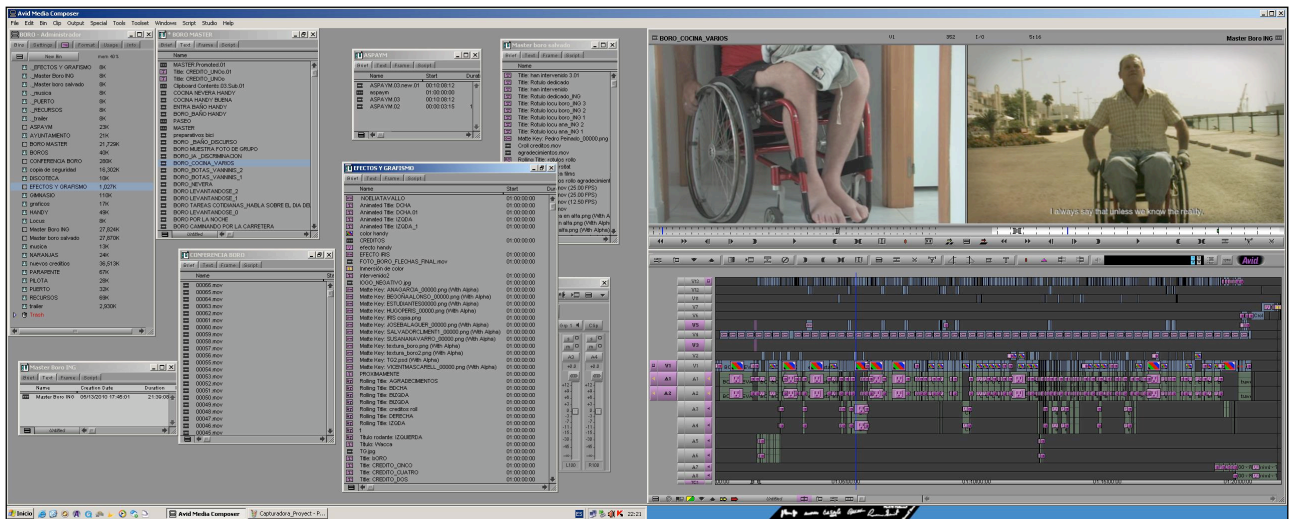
Avid Media Composer

File Edit Bin Clip Output Special Tools Toolset Windows Script Studio Help

BORO - Administrador

Bins Settings Format Usage Info

New Bin

_EFECTOS Y GRAFISMO 8K
_Master Boro ING 8K
_Master boro salvado 8K
_musica 8K
_PUERTO 8K
_RECURSOS 8K
_trailer 8K
ASPAYM 23K
AYUNTAMIENTO 21K
BORO MASTER 21,729K
BOROS 40K
CONFERENCIA BORO 288K
copia de seguridad 16,302K
DISCOTECA 10K
EFECTOS Y GRAFISMO 1,027K
GIMNASIO 110K
graficos 17K
HANDY 48K
Locus 8K
Master Boro ING 27,824K
Master boro salvado 27,870K
musica 13K
NARANJAS 24K
nuevos creditos 36,513K
PARAPENTE 67K
PILOTA 28K
PUERTO 32K
RECURSOS 69K
trailer 2,030K
Trash

BORO MASTER

Brief Text Frame Script

Name
MASTER.Promoted.01
Title: CREDITO_UNOS.01
Title: CREDITO_UNOs
Clipboard Contents 03.Sub.01
COCINA NEVERA HANDY
COCINA HANDY BUENA
ENTRA BAÑO HANDY
BORO_BAÑO HANDY
PASEO
MASTER
preparativos bici
BORO _BAÑO_DISCURSO
BORO MUESTRA FOTO DE GRUPO
BORO_IA_DISCRIMINACION
BORO_COCINA_VARIOS
BORO_BOTAS_VANNINES_2
BORO_BOTAS_VANNINES_1
BORO_NEVERA
BORO LEVANTANDOSE_2
BORO LEVANTANDOSE_1
BORO TAREAS COTIDIANAS_HABLA SOBRE EL DIA DE
BORO LEVANTANDOSE_0
BORO POR LA NOCHE
BORO CAMINANDO POR LA CARRETERA

ASPAYM

Name Start
ASPAYM.03.new.01 00:10:08:12
aspaym 01:00:00:00
ASPAYM.03 00:10:08:12
ASPAYM.02 00:00:03:15

Master boro salvado

Name
Title: han intervenido 3.01
Title: Rotulo dedicado
Title: han intervenido
Title: Rotulo dedicado_ING
Title: Rotulo locu boro_ING 3
Title: Rotulo locu boro_ING 2
Title: Rotulo locu boro_ING 1
Title: Rotulo locu ana_ING 3
Title: Rotulo locu ana_ING 1
Matte Key: Pedro Peinado_00000.png
Croll creditos.mov
agradecimientos.mov

EFECTOS Y GRAFISMO

Name Start
NOELIATAVALLO 01:00:00:00
Animated Title: DCHA 01:00:00:00
Animated Title: DCHA.01 01:00:00:00
Animated Title: IZQDA 01:00:00:00
Animated Title: IZQDA_1 01:00:00:00
color handy
CREDITOS 01:00:00:00
efecto handy
EFECTO IRIS 01:00:00:00
FOTO_BORO_FLECHAS_FINAL.mov 01:00:00:00
Inserción de color
intervendo2 01:00:00:00
IOOO_NEGATIVO.jpg 01:00:00:00
Matte Key: ANAGARCIA_00000.png (With Alpha) 01:00:00:00
Matte Key: BEGOÑAALONSO_00000.png (With Alpha) 01:00:00:00
Matte Key: ESTUDIANTES00000.png (With Alpha) 01:00:00:00
Matte Key: HUGOPERIS_00000.png (With Alpha) 01:00:00:00
Matte Key: IRIS copia.png 01:00:00:00
Matte Key: JOSEBALAGUER_00000.png (With Alpha) 01:00:00:00
Matte Key: SALVADORCLIMENT_00000.png (With Alpha) 01:00:00:00
Matte Key: SUSANANAVARRO_00000.png (With Alpha) 01:00:00:00
Matte Key: textura_boro.png (With Alpha) 01:00:00:00
Matte Key: textura_boro2.png (With Alpha) 01:00:00:00
Matte Key: TG2.psd (With Alpha) 01:00:00:00
Matte Key: VICENTMASCARELL_00000.png (With Alpha) 01:00:00:00
PROXIMAMENTE 01:00:00:00
Rolling Title: AGRADECIMIENTOS 01:00:00:00
Rolling Title: DDCHA 01:00:00:00
Rolling Title: IIZQDA 01:00:00:00
Rolling Title: IIZQDA 01:00:00:00
Rolling Title: creditos roll 01:00:00:00
Rolling Title: DERECHA 01:00:00:00
Rolling Title: IZQDA 01:00:00:00
Titulo rodante IZQUIERDA 01:00:00:00
Titulo Wacca 01:00:00:00
TG.jpg 01:00:00:00
Title: boRO 01:00:00:00
Title: CREDITO_CINCO 01:00:00:00
Title: CREDITO_CUATRO 01:00:00:00
Title: CREDITO_DOS 01:00:00:00

CONFERENCIA BORO

Name
00066.mov
00065.mov
00064.mov
00063.mov
00062.mov
00061.mov
00060.mov
00059.mov
00058.mov
00057.mov
00056.mov
00055.mov
00054.mov
00053.mov
00052.mov
00051.mov
00050.mov
00049.mov
00048.mov
00047.mov
00046.mov
00045.mov

Master Boro ING

Name Creation Date Duration
Master Boro ING 05/13/2010 17:46:01 21:39:08

BORO_COCINA_VARIOS

Master Boro ING

I always say that unless we know the reality

V1 A1 A2 A3 A4 A5 A6 A7

Avid

Inicio Avid Media Composer Capturadora_Proyect - P... 22:21